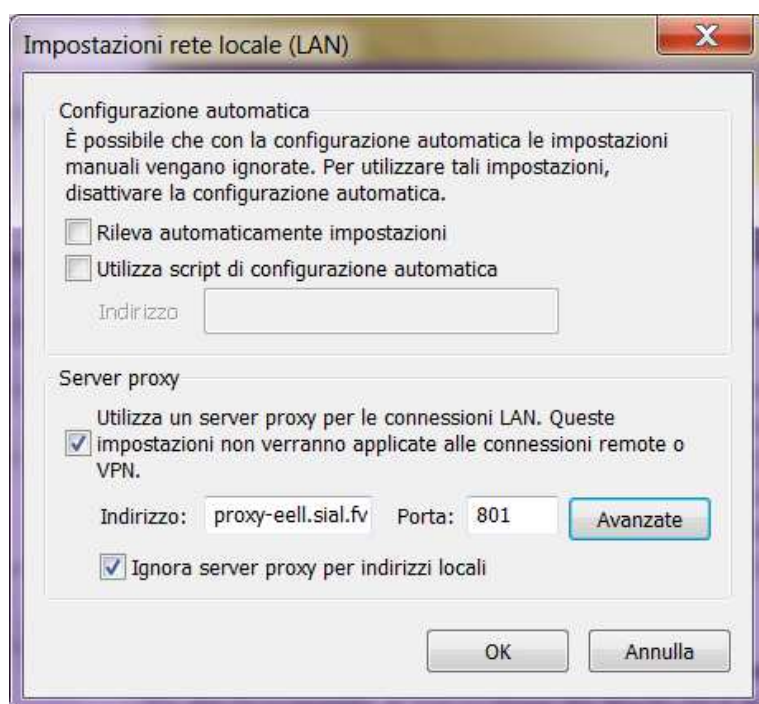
Impostazioni rete locale (LAN)

Configurazione automatica

È possibile che con la configurazione automatica le impostazioni manuali vengano ignorate. Per utilizzare tali impostazioni, disattivare la configurazione automatica.

Rileva automaticamente impostazioni

Utilizza script di configurazione automatica

Indirizzo

Server proxy

Utilizza un server proxy per le connessioni LAN. Queste impostazioni non verranno applicate alle connessioni remote o VPN.

Indirizzo: proxy-eell.sial.fv Porta: 801 Avanzate

Ignora server proxy per indirizzi locali

OK Annulla